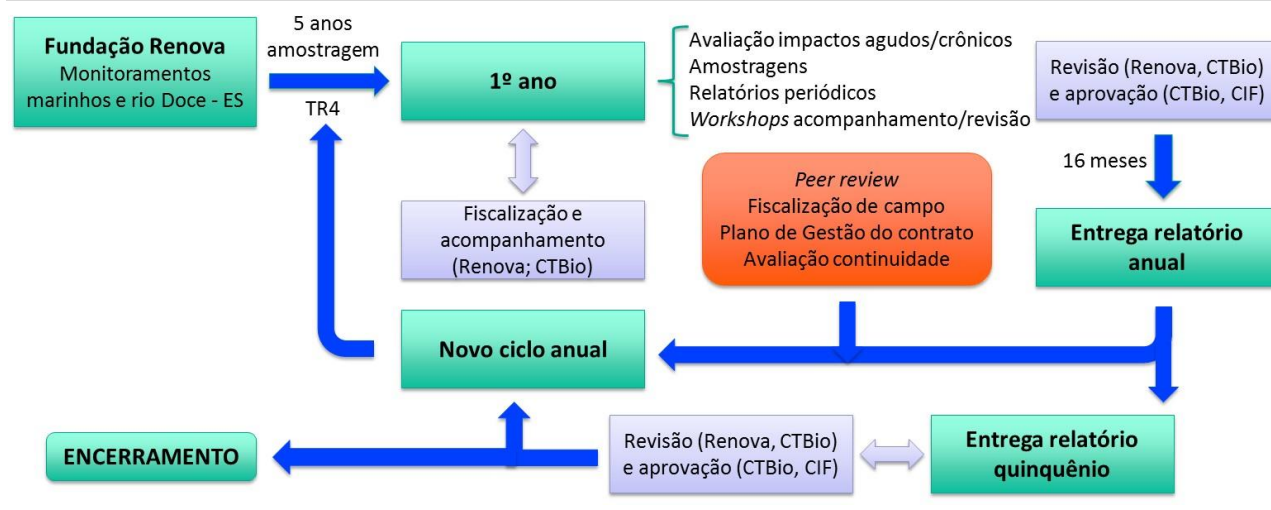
Fundação Renova
Monitoramentos marinhos e rio Doce - ES

5 anos amostragem

TR4

1º ano

Avaliação impactos agudos/crônicos
Amostragens
Relatórios periódicos
*Workshops* acompanhamento/revisão

Revisão (Renova, CTBio) e aprovação (CTBio, CIF)

16 meses

Fiscalização e acompanhamento (Renova; CTBio)

*Peer review*
Fiscalização de campo
Plano de Gestão do contrato
Avaliação continuidade

Entrega relatório anual

Novo ciclo anual

ENCERRAMENTO

Revisão (Renova, CTBio) e aprovação (CTBio, CIF)

Entrega relatório quinquênio